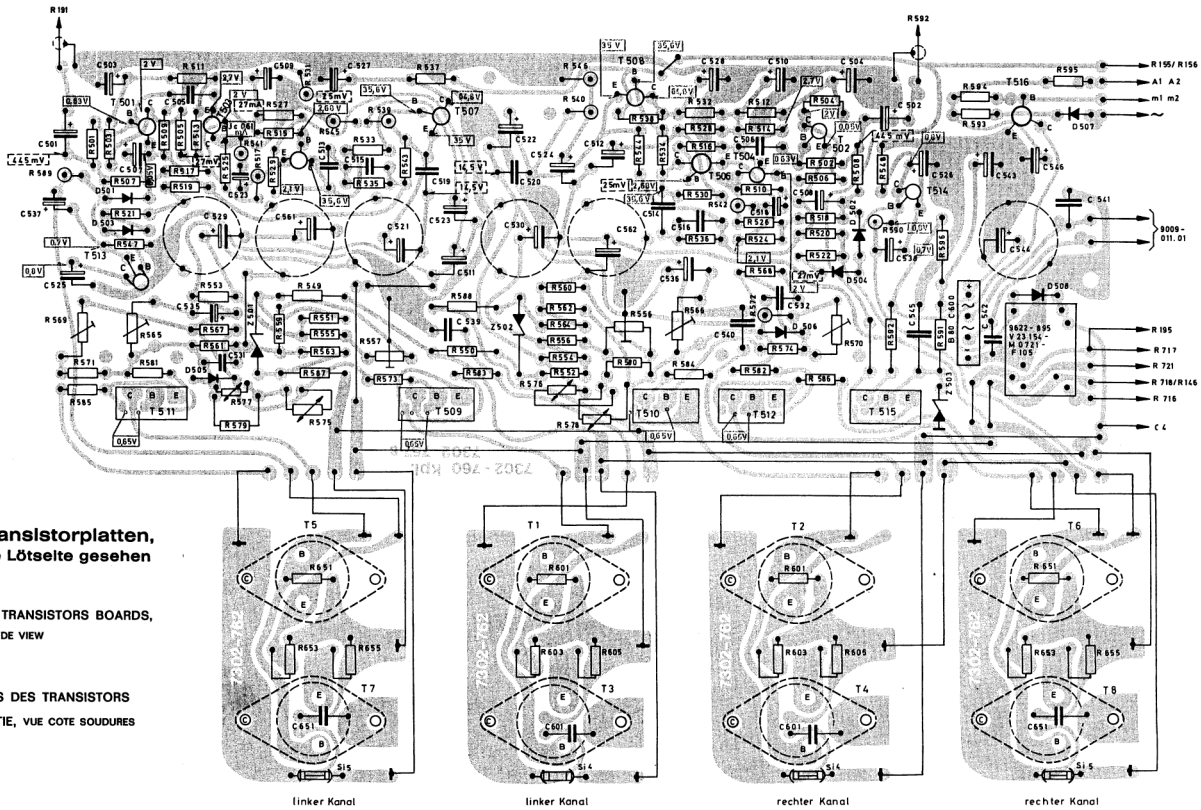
R 191
R 592
R 155/ R 156
A1 A2
m1 m2
~
C 503
2V
R 511
2,7V
C 508
C 527
R 537
35V
35,6V
T 508
C 528
C 510
C 504
T 516
R 595
R 594
R 593
D 507
0,83V
T 501
C 505
2V
27mA
R 527
25mV
2,60V
35,6V
B
T 507
R 546
R 540
R 538
86,6V
R 532
R 528
R 512
2,7V
R 504
2V
C 502
C 501
445mV
R 501
R 509
R 503
R 513
C 507
R 517
27mV
R 519
R 541
R 529
R 543
R 539
R 533
C 515
R 535
R 542
35V
C 522
C 524
C 512
R 544
R 534
R 516
T 504
T 506
R 514
R 506
R 502
0,05V
445mV
0,6V
T 502
R 548
R 508
C 526
C 543
C 546
R 589
R 507
D 501
R 519
R 523
2,1V
35,6V
C 519
14,5V
14,5V
C 520
25mV
2,60V
35,6V
0,63V
R 530
R 510
C 506
T 514
C 537
R 521
D 503
C 529
C 561
C 521
C 523
C 530
C 562
C 514
C 516
R 536
R 542
R 526
R 524
C 518
R 518
R 520
R 522
R 590
0,6V
0,7V
C 538
R 596
C 541
C 544
9009-011.01
0,7V
T 513
R 547
C 511
2,1V
R 566
27mV
2V
D 504
0,8V
C 525
R 553
R 549
R 588
Z 502
R 560
R 562
R 564
R 556
R 554
R 552
C 536
C 532
R 572
D 506
R 574
R 570
R 592
C 545
R 591
C 600
B 80
C 542
D 508
9622-895
V 23 154-
M 0721-
F 105
R 195
R 717
R 721
R 718/R 146
R 716
C 4
R 569
R 565
C 535
R 567
R 561
R 559
R 551
R 555
R 563
Z 501
C 531
R 557
C 539
R 550
R 556
R 566
C 540
R 580
R 584
R 571
R 581
D 505
R 577
R 587
R 573
R 583
R 576
R 582
R 586
Z 503
R 585
C B E
T 511
0,65V
R 579
R 575
C B E
T 509
0,65V
R 578
T 510
C B E
0,65V
C B E
T 512
0,65V
C B E
T 515
7302-760 KPL
ansistorplatten,
e Lötseite gesehen
TRANSISTORS BOARDS,
DE VIEW
S DES TRANSISTORS
TIE, VUE COTE SOUDURES
T5
R 651
R 653
R 655
T7
C 651
Si 5
7302-762
linker Kanal
T1
R 601
R 603
R 605
T3
C 601
Si 4
7302-762
linker Kanal
T2
R 601
R 603
R 605
T4
C 601
Si 4
7302-760
rechter Kanal
T6
R 651
R 653
R 655
T8
C 651
Si 5
7302-762
rechter Kanal